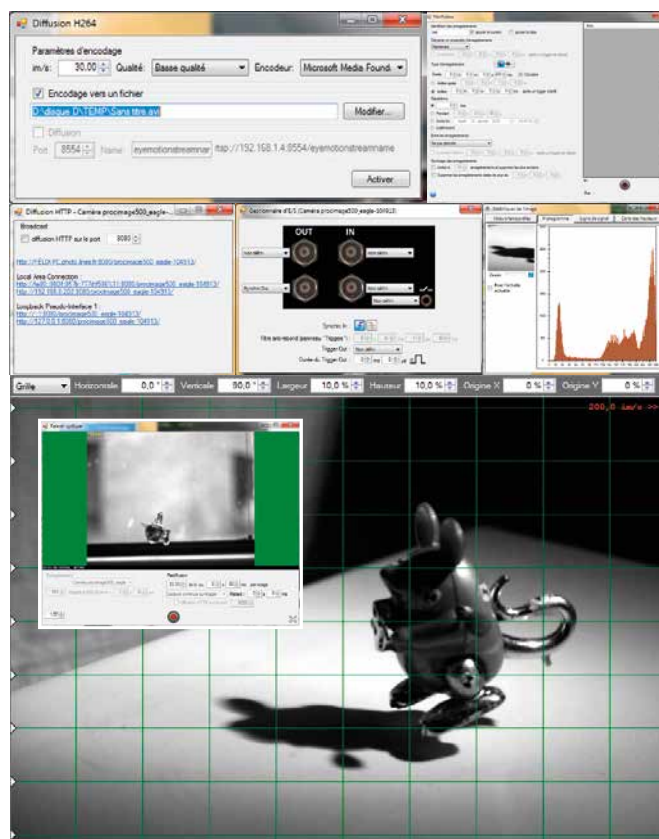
Diffusion H264

Paramètres d'encodage

im/s: 30,00 Qualité: Basse qualité Encodeur: Microsoft Media Found

Encodage vers un fichier

D:\disque D\TEMP\Sans titre.avi

Modifier...

Diffusion

Port 8554 Name eyemotionstreamnar rtsp://192.168.1.4:8554/eyemotionstreamname

Activer

Diffusion HTTP - Caméra procimage500_eagle-

Broadcast

diffusion HTTP sur le port 8080

Local Area Connection

Loopback Pseudo-Interface 1

Gestionnaire d'E/S (Caméra procimage500_eagle-104913)

OUT IN

Grille Horizontale 0,0 ° Verticale 90,0 ° Largeur 10,0 % Hauteur 10,0 % Origine X 0 % Origine Y 0 %

200,0 im/s >>